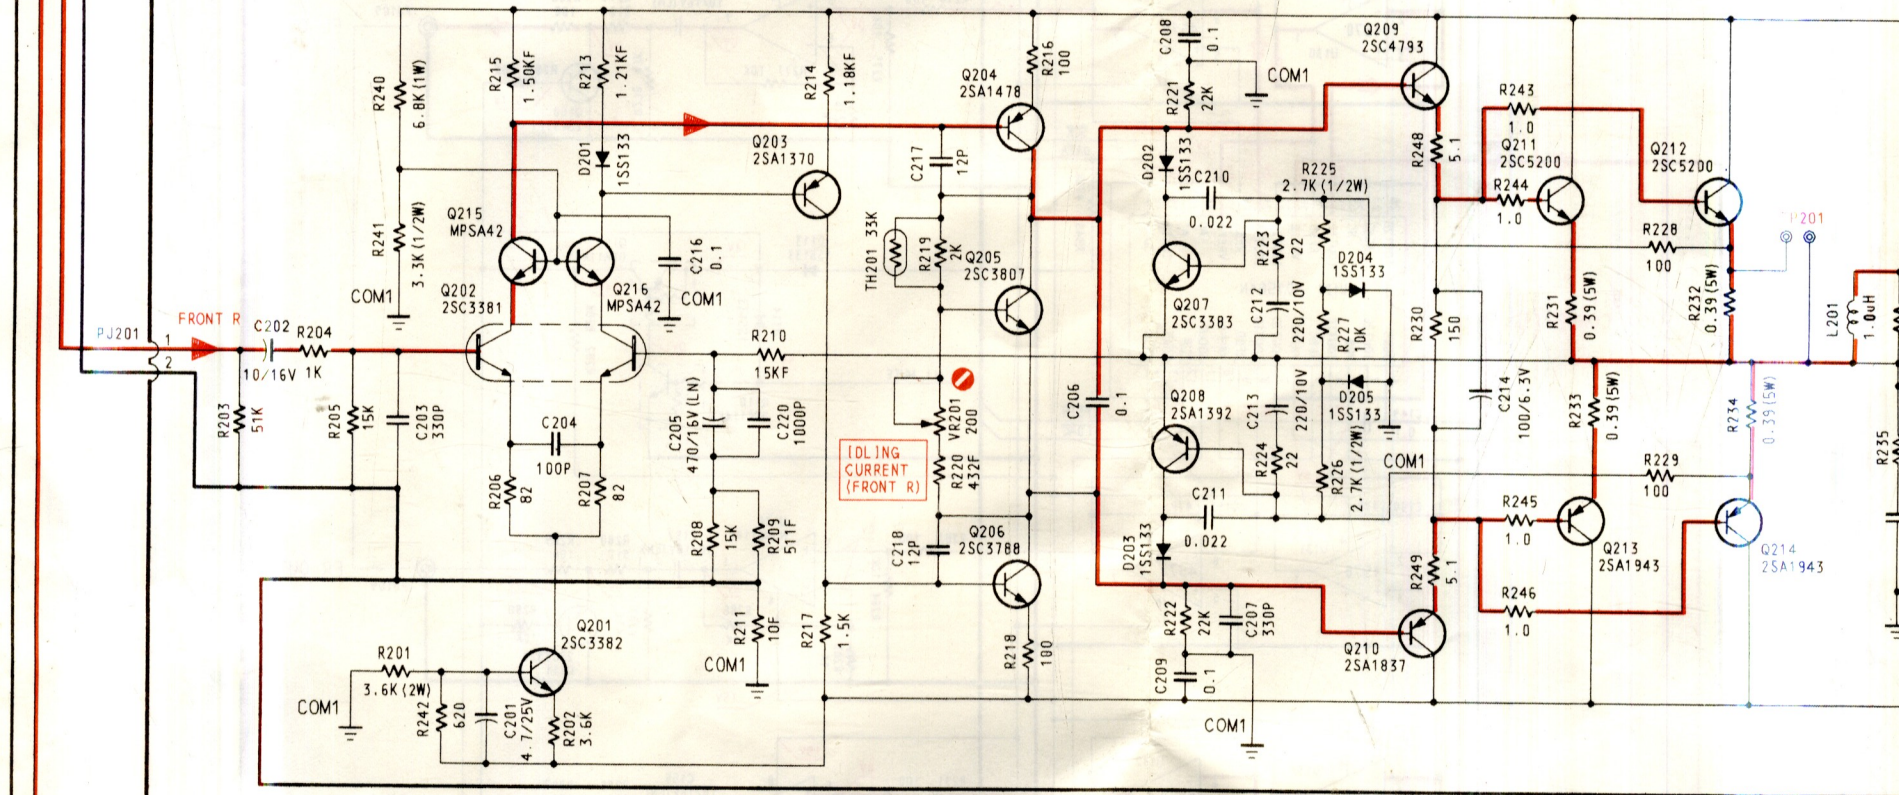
R240
6.8K (1W)
R215
1.50KF
R213
1.21KF
R214
1.18KF
Q204
2SA1478
R216
100
C208
0.1
R221
22K
COM1
Q209
2SC4793
R243
1.0
Q211
2SC5200
Q212
2SC5200
D201
1SS133
Q203
2SA1370
C217
12P
D202
1SS133
C210
0.022
R225
2.7K (1/2W)
R248
5.1
R244
1.0
R241
3.3K (1/2W)
Q215
MPSA42
C216
0.1
TH201 33K
R219
2K
Q205
2SC3807
R223
22
D204
1SS133
R228
100
P201
COM1
Q202
2SC3381
Q216
MPSA42
COM1
Q207
2SC3383
C212
220/10V
R227
10K
R230
150
R231
0.39 (5W)
R232
0.39 (5W)
L201
1.0uH
PJ201
FRONT R
C202
R204
1K
10/16V
R210
15KF
1
2
R203
51K
R205
15K
C203
330P
C204
100P
C205
470/16V (LN)
C220
1000P
VR201
200
C206
0.1
Q208
2SA1392
C213
220/10V
D205
1SS133
C214
100/6.3V
R233
0.39 (5W)
R234
0.39 (5W)
R235
IDLING CURRENT (FRONT R)
R220
432F
R224
22
R226
2.7K (1/2W)
COM1
R229
100
R206
82
R207
82
C211
0.022
R245
1.0
R208
15K
R209
511F
C218
12P
Q206
2SC3788
D203
1SS133
Q213
2SA1943
Q214
2SA1943
R249
5.1
R246
1.0
R222
22K
C207
330P
Q201
2SC3382
R211
10F
R217
1.5K
R218
100
Q210
2SA1837
R201
3.6K (2W)
COM1
COM1
R242
620
C201
4.7/25V
R202
3.6K
C209
0.1
COM1